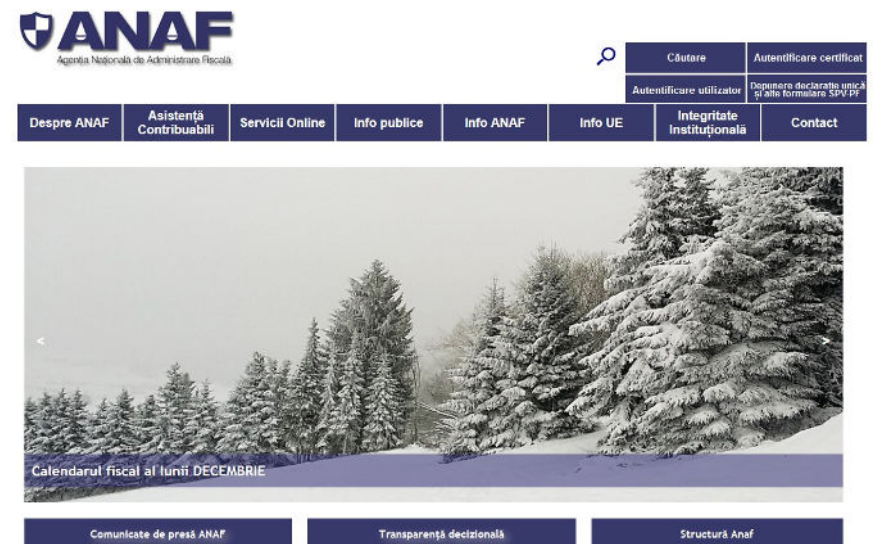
ANAF
Agenția Națională de Administrare Fiscală

Căutare
Autentificare certificat
Autentificare utilizator
Depunere declarație unică și alte formulare SPV-PF

Despre ANAF
Asistență Contribuabili
Servicii Online
Info publice
Info ANAF
Info UE
Integritate Instituțională
Contact

<
>

Calendarul fiscal al lunii DECEMBRIE

Comunicate de presă ANAF
Transparență decizională
Structură Anaf